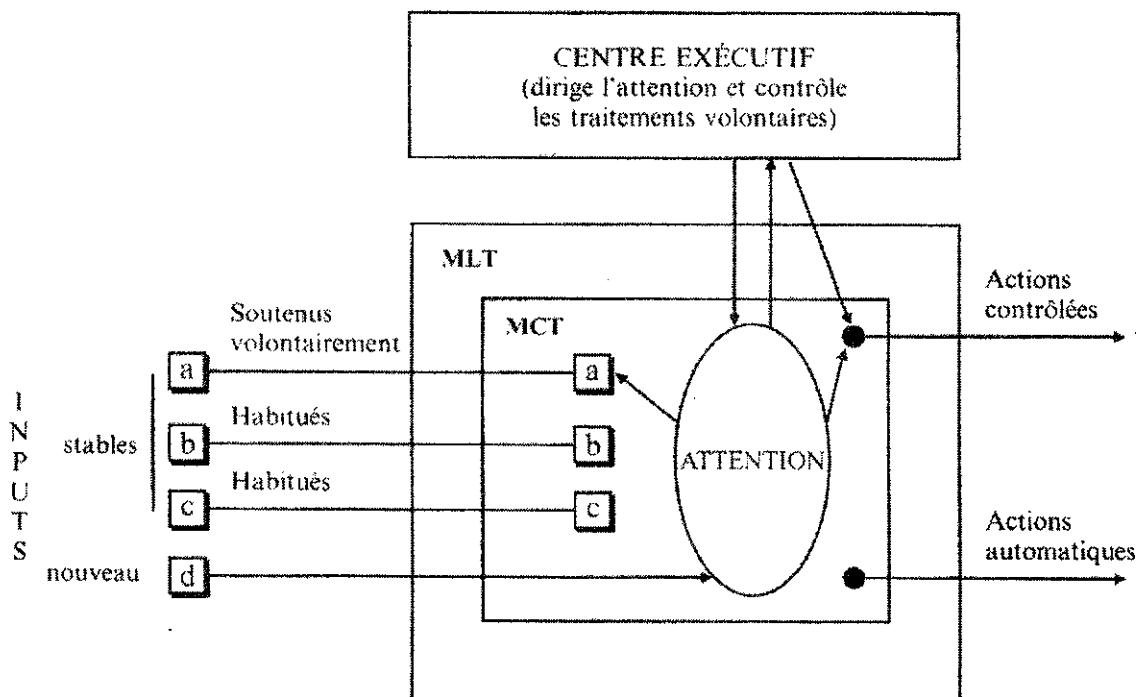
CENTRE EXÉCUTIF
(dirige l'attention et contrôle les traitements volontaires)

MLT

MCT

INPUTS

stables

nouveau

Soutenus volontairement

a

a

Habitués

b

b

Habitués

c

c

d

ATTENTION

Actions contrôlées

Actions automatiques